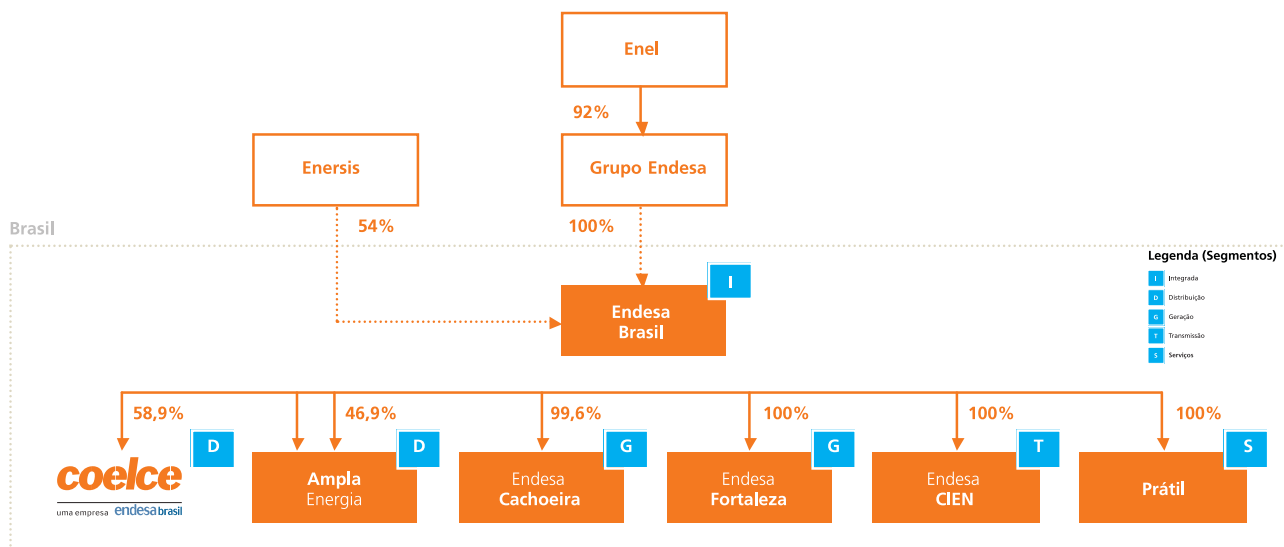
Enel

92%

Enersis

Grupo Endesa

Brasil

54%

100%

Legenda (Segmentos)

I Integrada

D Distribuição

G Geração

T Transmissão

S Serviços

I

Endesa Brasil

58,9%

46,9%

99,6%

100%

100%

100%

D

D

G

G

T

S

coelce
uma empresa endesa brasil

Ampla Energia

Endesa Cachoeira

Endesa Fortaleza

Endesa CIEN

Prátil